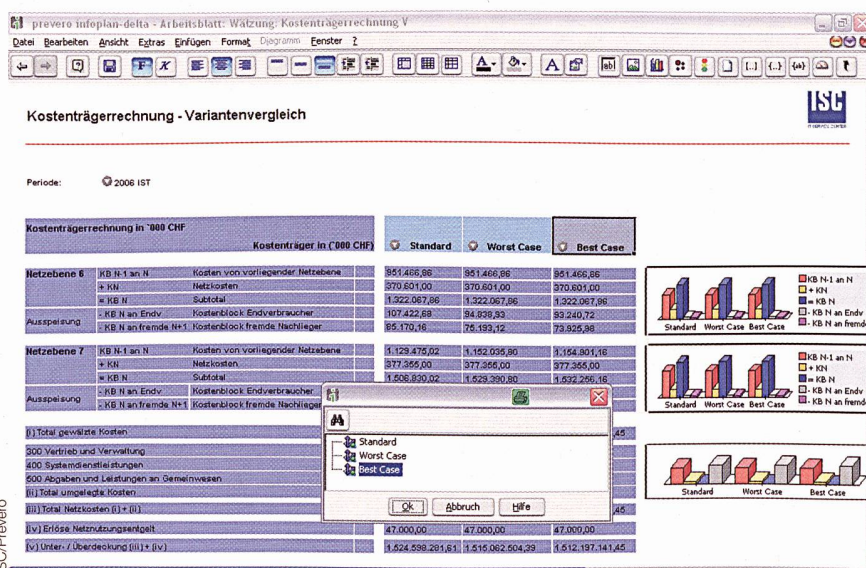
prevero infoplan-delta - Arbeitsblatt: Wälzung: Kostenträgerrechnung V

Datei Bearbeiten Ansicht Extras Einfügen Format Diagramm Fenster ?

Kostenträgerrechnung - Variantenvergleich

ISC

Periode: 2006 IST

Kostenträgerrechnung in `000 CHF

Kostenträger in (`000 CHF) | Standard | Worst Case | Best Case

| | | | Standard | Worst Case | Best Case |
|---|---|---|---|---|---|
| Netzebene 6 | KB N-1 an N | Kosten von vorliegender Netzebene | 951.466,86 | 951.466,86 | 951.466,86 |
| | + KN | Netzkosten | 370.601,00 | 370.601,00 | 370.601,00 |
| | = KB N | Subtotal | 1.322.067,86 | 1.322.067,86 | 1.322.067,86 |
| Ausspeisung | - KB N an Endv | Kostenblock Endverbraucher | 107.422,69 | 94.839,93 | 93.240,72 |
| | - KB N an fremde N+1 | Kostenblock fremde Nachlieger | 85.170,16 | 75.193,12 | 73.925,86 |
| Netzebene 7 | KB N-1 an N | Kosten von vorliegender Netzebene | 1.129.475,02 | 1.152.035,80 | 1.154.801,16 |
| | + KN | Netzkosten | 377.355,00 | 377.355,00 | 377.355,00 |
| | = KB N | Subtotal | 1.506.830,02 | 1.529.390,80 | 1.532.256,16 |
| Ausspeisung | - KB N an Endv | Kostenblock Endverbraucher | | | |
| | - KB N an fremde N+1 | Kostenblock fremde Nachlieger | | | |
| (i) Total gewälzte Kosten | | | | | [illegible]45 |
| 300 Vertrieb und Verwaltung | | | | | |
| 400 Systemdienstleistungen | | | | | |
| 500 Abgaben und Leistungen an Gemeinwesen | | | | | |
| (ii) Total umgelegte Kosten | | | | | |
| (iii) Total Netzkosten (i) + (ii) | | | | | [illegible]45 |
| (iv) Erlöse Netznutzungsentgelt | | | 47.000,00 | 47.000,00 | 47.000,00 |
| (v) Unter- / Überdeckung (iii) + (iv) | | | 1.524.598.281,61 | 1.515.062.504,39 | 1.512.197.141,45 |

Standard
Worst Case
Best Case
Ok
Abbruch
Hilfe

KB N-1 an N
+ KN
= KB N
- KB N an Endv
- KB N an fremde
Standard Worst Case Best Case

KB N-1 an N
+ KN
= KB N
- KB N an Endv
- KB N an fremde
Standard Worst Case Best Case

Standard Worst Case Best Case

ISC/Prevero